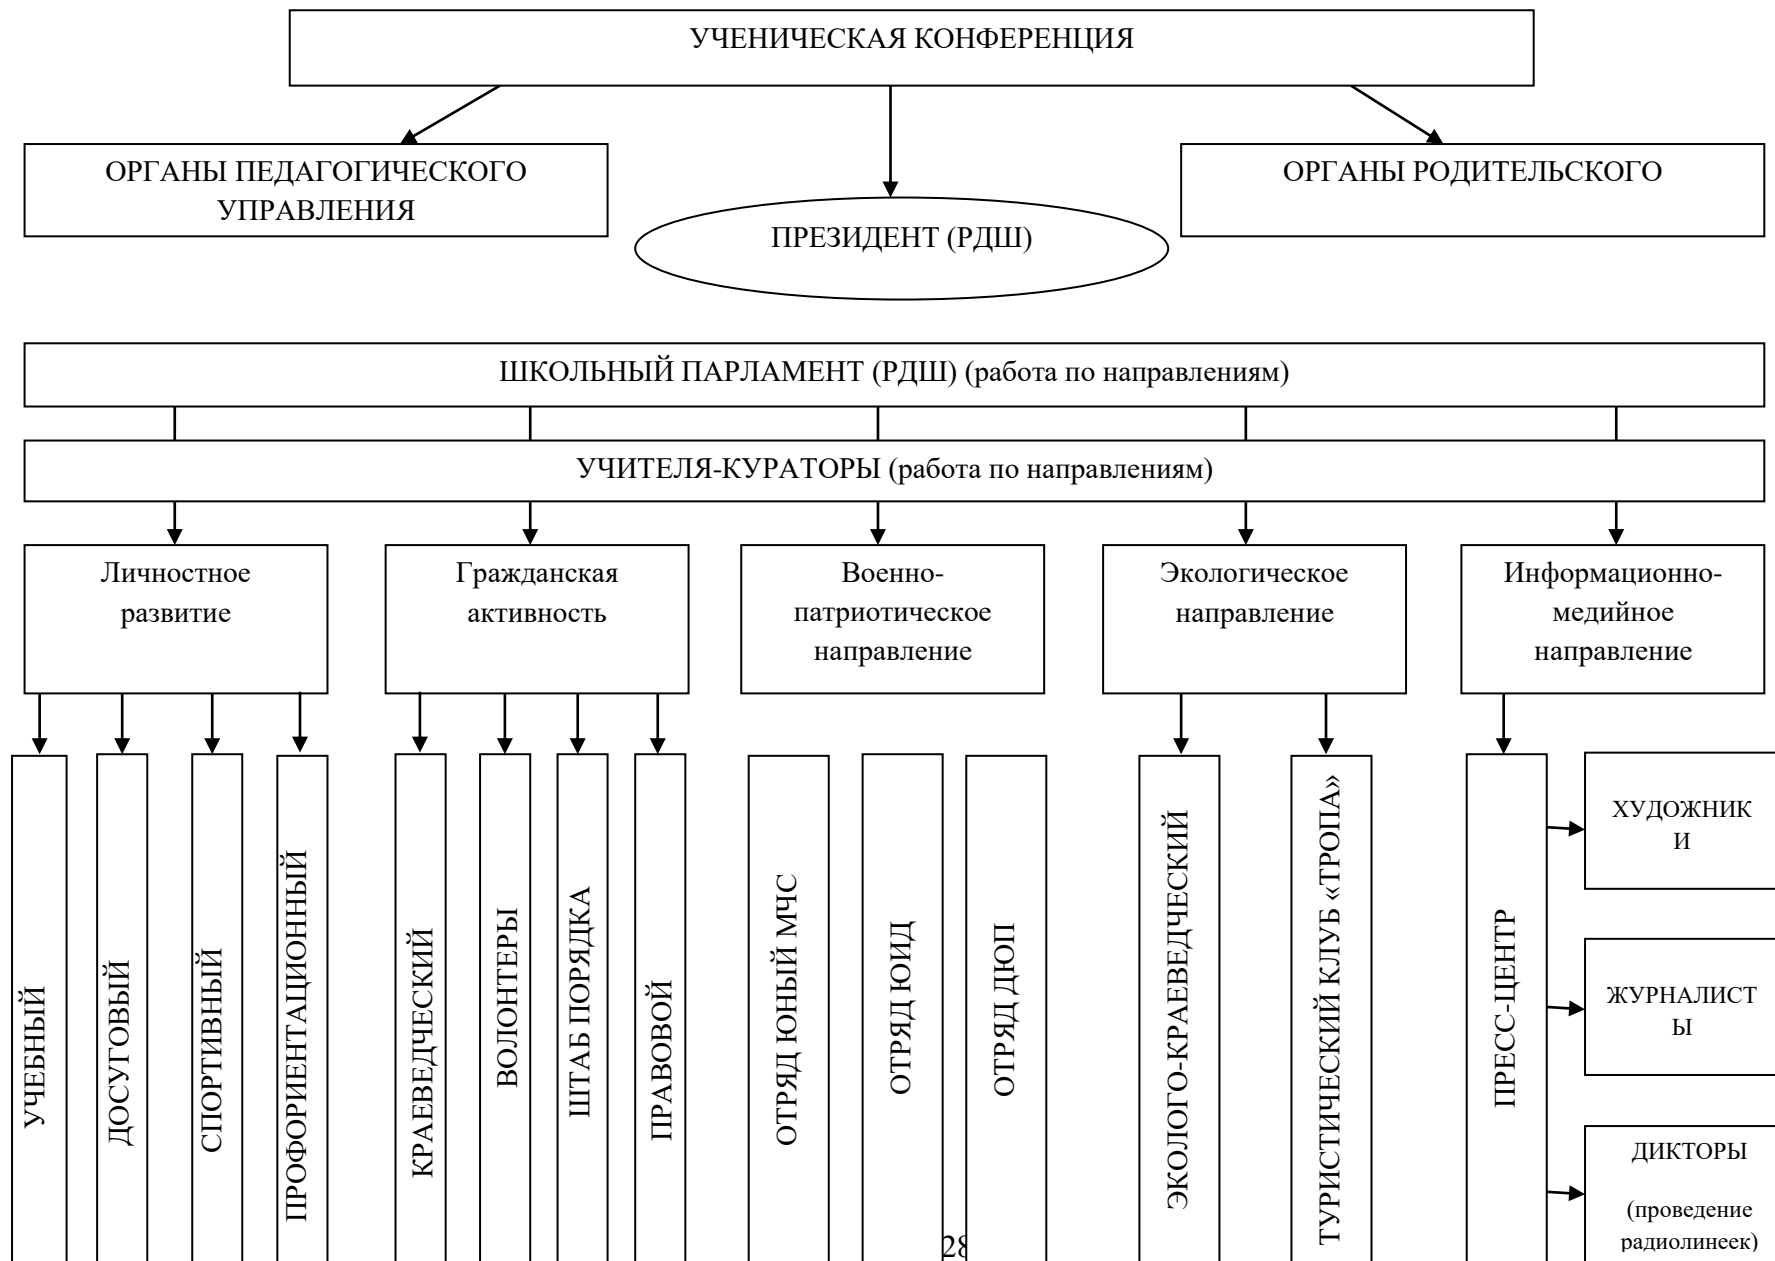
УЧЕНИЧЕСКАЯ КОНФЕРЕНЦИЯ

ОРГАНЫ ПЕДАГОГИЧЕСКОГО УПРАВЛЕНИЯ

ПРЕЗИДЕНТ (РДШ)

ОРГАНЫ РОДИТЕЛЬСКОГО

ШКОЛЬНЫЙ ПАРЛАМЕНТ (РДШ) (работа по направлениям)

УЧИТЕЛЯ-КУРАТОРЫ (работа по направлениям)

Личностное развитие

Гражданская активность

Военно-патриотическое направление

Экологическое направление

Информационно-медийное направление

УЧЕБНЫЙ

ДОСУГОВЫЙ

СПОРТИВНЫЙ

ПРОФОРИЕНТАЦИОННЫЙ

КРАЕВЕДЧЕСКИЙ

ВОЛОНТЕРЫ

ШТАБ ПОРЯДКА

ПРАВОВОЙ

ОТРЯД ЮНЫЙ МЧС

ОТРЯД ЮИД

ОТРЯД ДЮП

ЭКОЛОГО-КРАЕВЕДЧЕСКИЙ

ТУРИСТИЧЕСКИЙ КЛУБ «ТРОПА»

ПРЕСС-ЦЕНТР

ХУДОЖНИК И

ЖУРНАЛИСТ Ы

ДИКТОРЫ

(проведение радиолинеек)

28